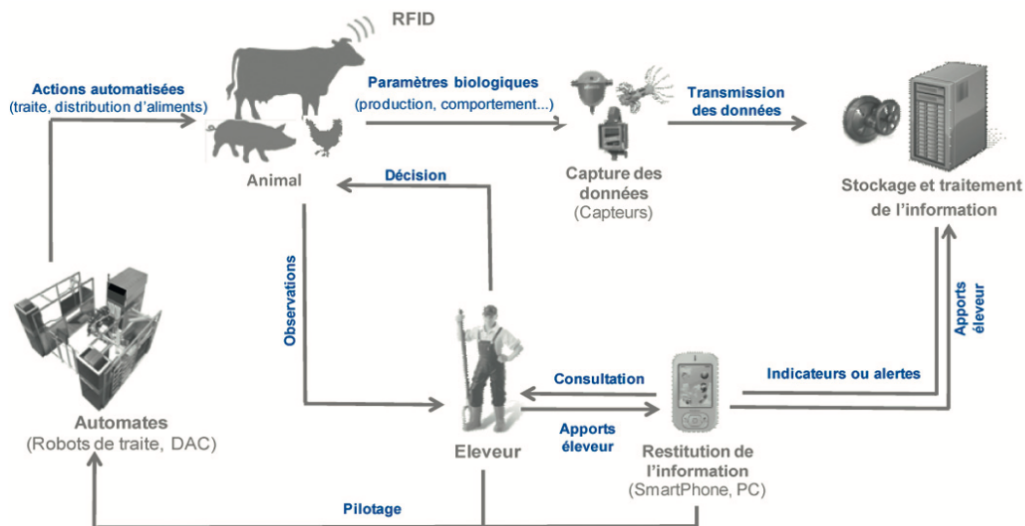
RFID

Actions automatisées
(traite, distribution d'aliments)

Paramètres biologiques
(production, comportement...)

Transmission des données

Animal

Décision

Capture des données
(Capteurs)

Stockage et traitement de l'information

Observations

Apports éleveur

Automates
(Robots de traite, DAC)

Consultation

Indicateurs ou alertes

Apports éleveur

Eleveur

Restitution de l'information
(SmartPhone, PC)

Pilotage